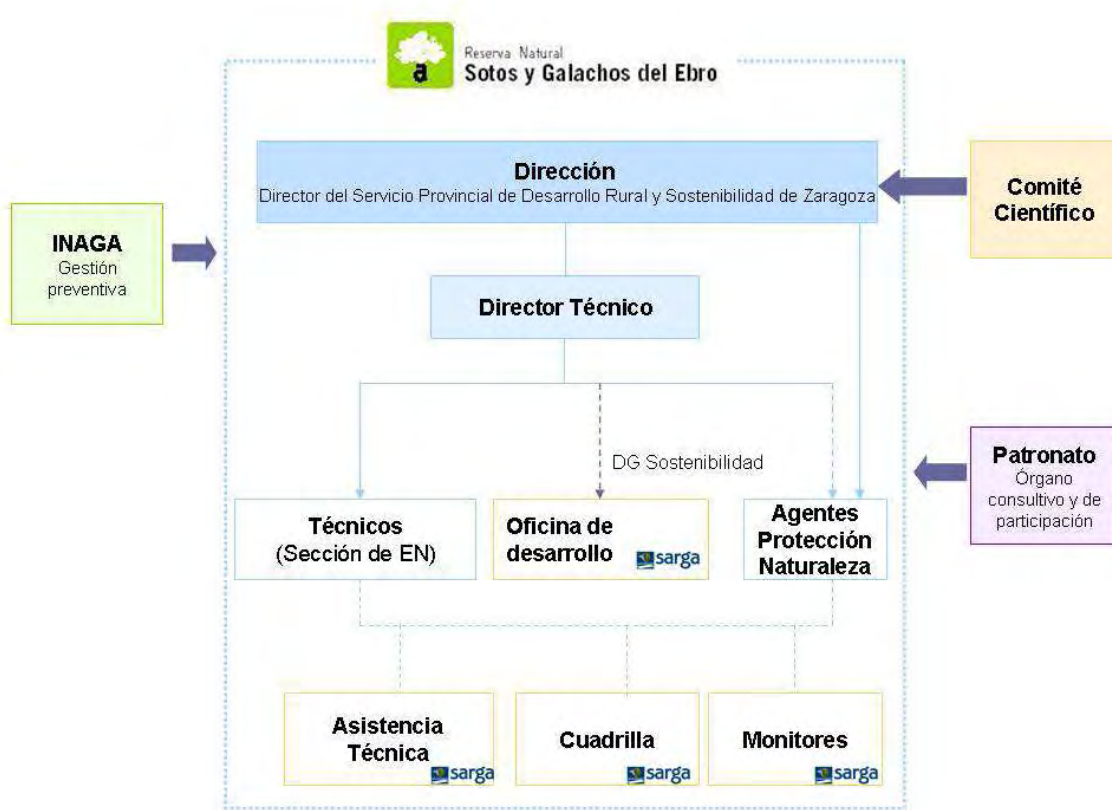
a
Reserva Natural
Sotos y Galachos del Ebro

Dirección
Director del Servicio Provincial de Desarrollo Rural y Sostenibilidad de Zaragoza

Comité Científico

INAGA
Gestión preventiva

Director Técnico

DG Sostenibilidad

Patronato
Órgano consultivo y de participación

Técnicos
(Sección de EN)

Oficina de desarrollo
sarga

Agentes Protección Naturaleza

Asistencia Técnica
sarga

Cuadrilla
sarga

Monitores
sarga